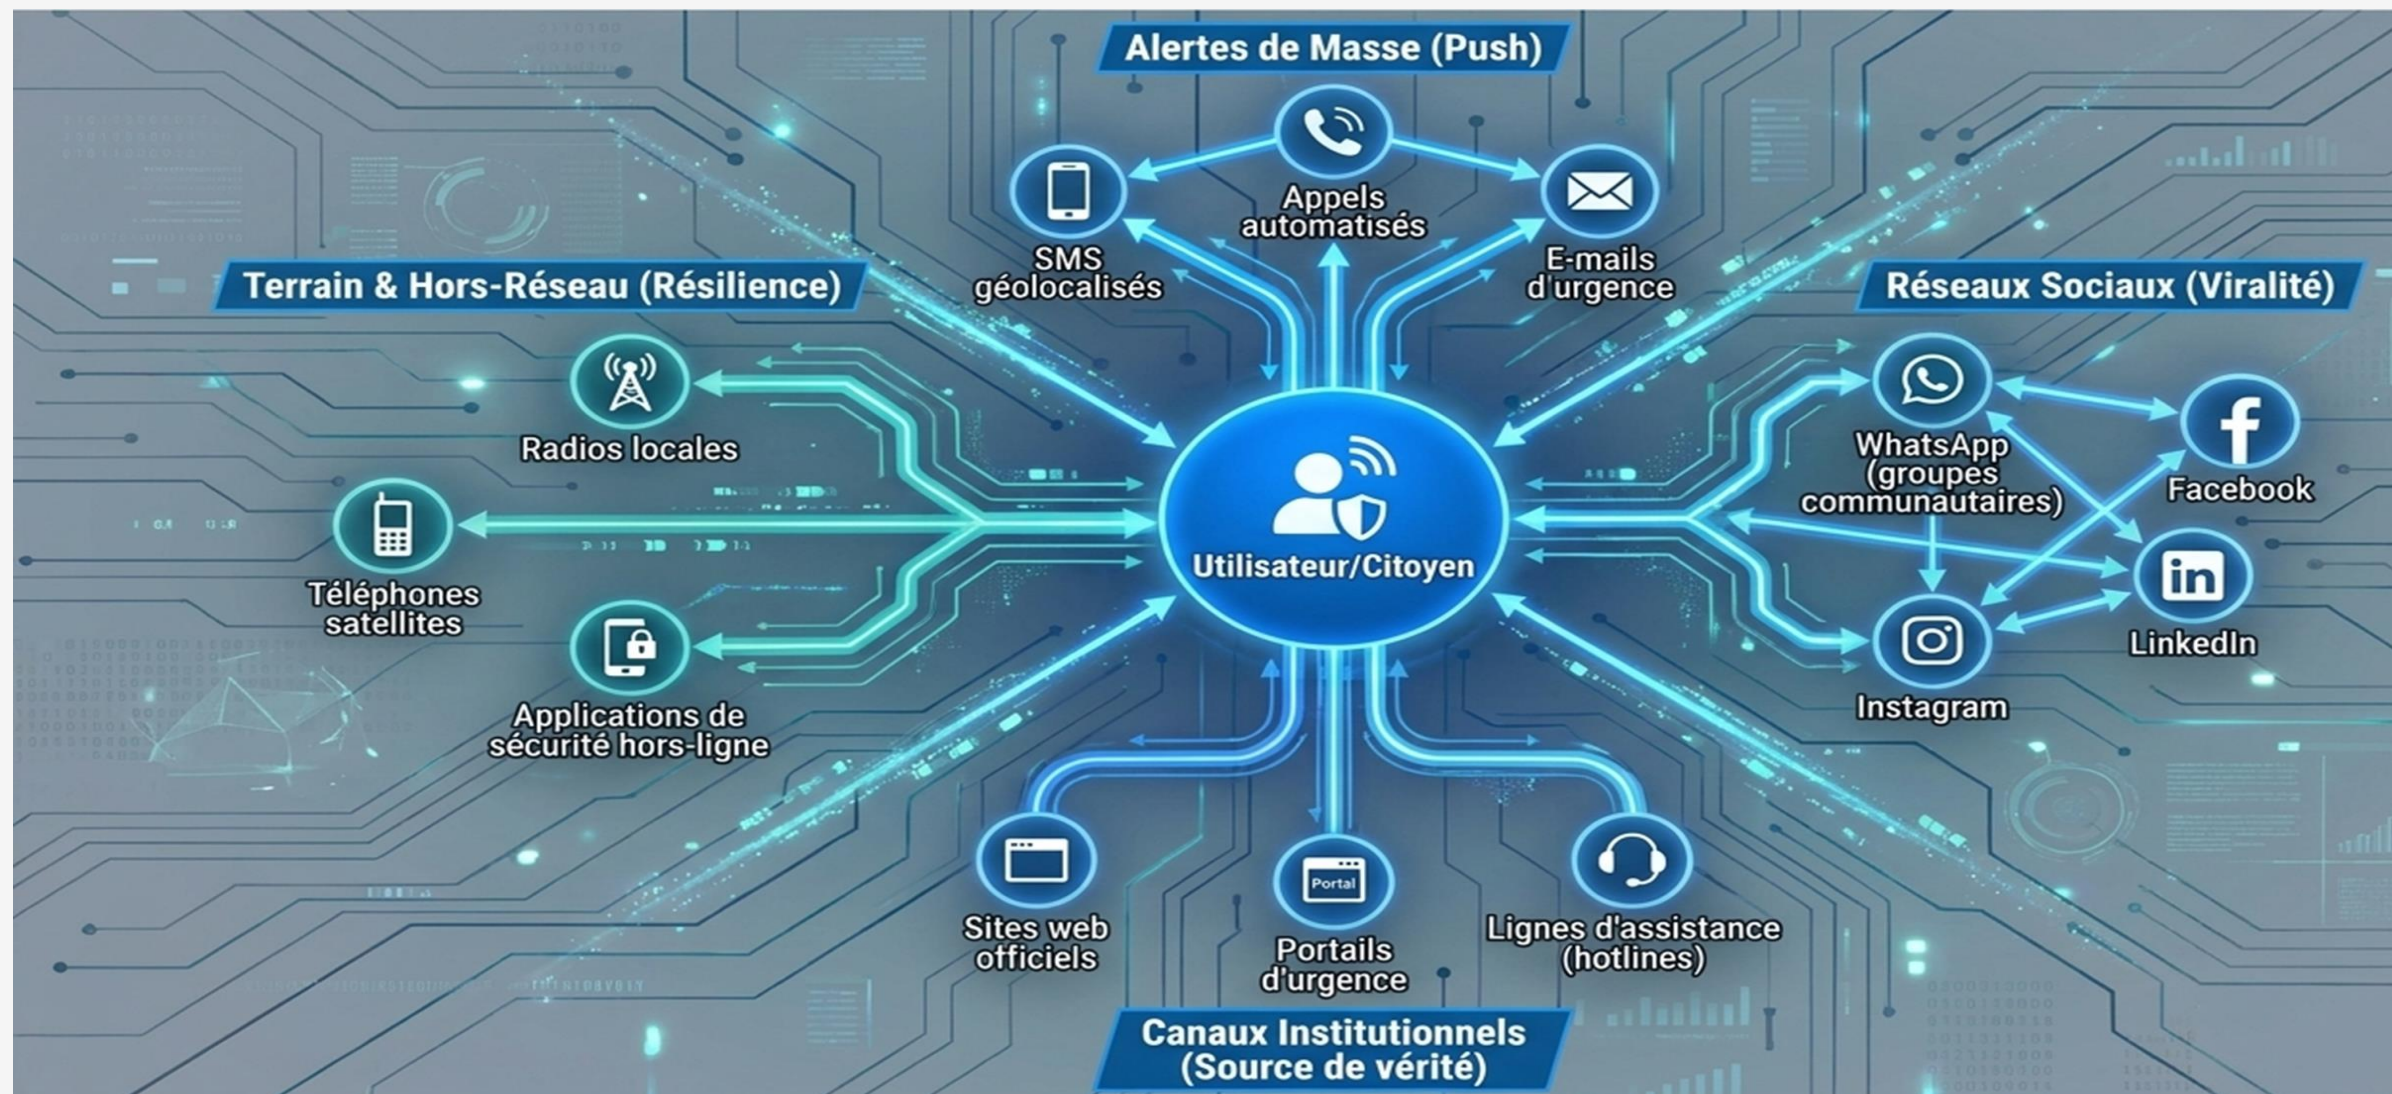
Alertes de Masse (Push)

SMS géolocalisés

Appels automatisés

E-mails d'urgence

Terrain & Hors-Réseau (Résilience)

Radios locales

Téléphones satellites

Applications de sécurité hors-ligne

Utilisateur/Citoyen

Réseaux Sociaux (Viralité)

WhatsApp (groupes communautaires)

Facebook

LinkedIn

Instagram

Sites web officiels

Portal

Portails d'urgence

Lignes d'assistance (hotlines)

Canaux Institutionnels (Source de vérité)